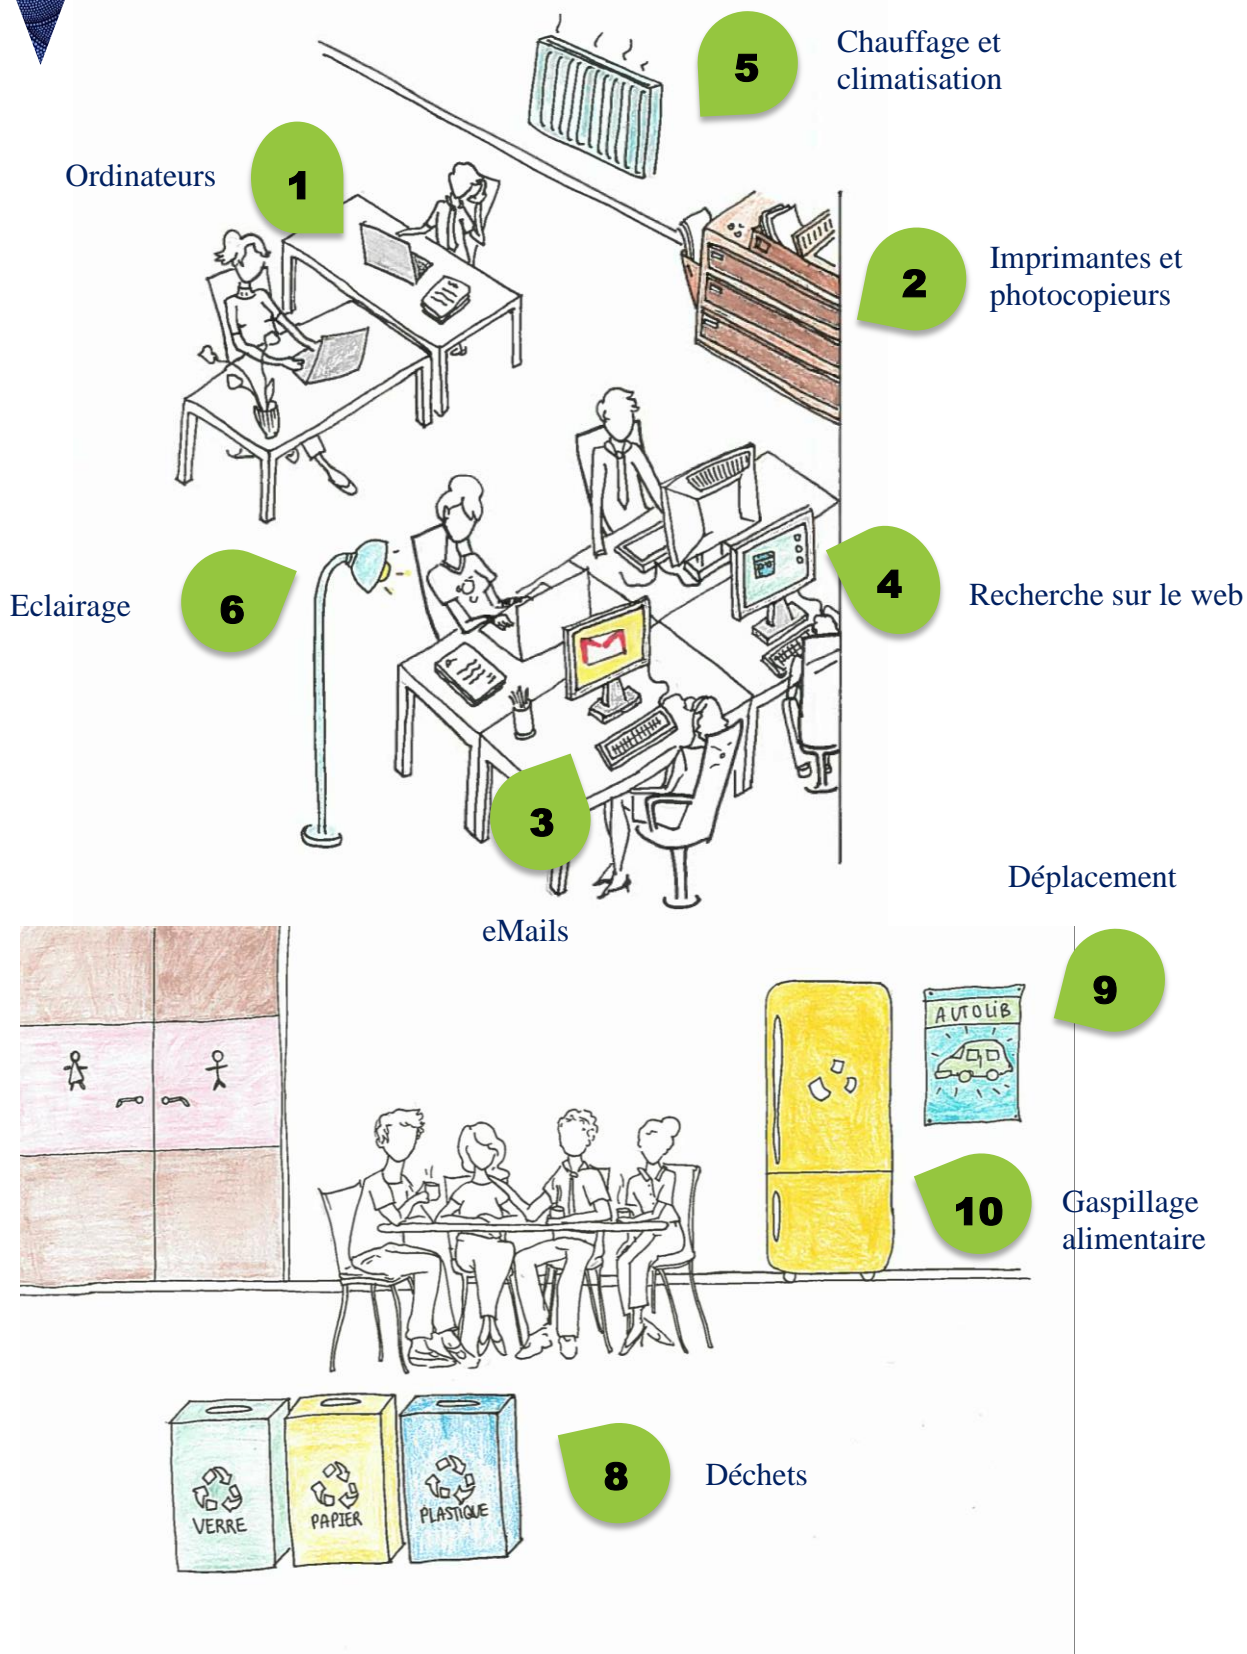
5

Chauffage et climatisation

Ordinateurs

1

2

Imprimantes et photocopieurs

Eclairage

6

4

Recherche sur le web

3

Déplacement

eMails

AUTOLIB

9

10

Gaspillage alimentaire

VERRE

PAPIER

PLASTIQUE

8

Déchets